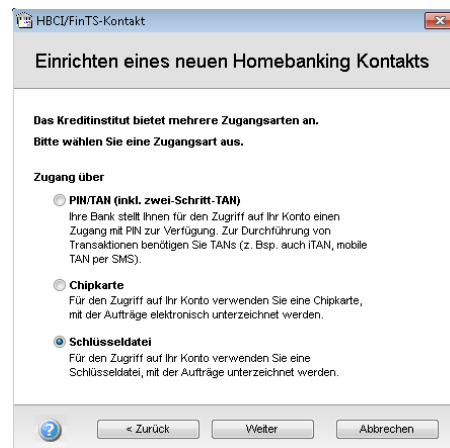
HBCI/FinTS-Kontakt

Einrichten eines neuen Homebanking Kontakts

Das Kreditinstitut bietet mehrere Zugangsarten an.
Bitte wählen Sie eine Zugangsart aus.

Zugang über

PIN/TAN (inkl. zwei-Schritt-TAN)
Ihre Bank stellt Ihnen für den Zugriff auf Ihr Konto einen Zugang mit PIN zur Verfügung. Zur Durchführung von Transaktionen benötigen Sie TANs (z. Bsp. auch iTAN, mobile TAN per SMS).

Chipkarte
Für den Zugriff auf Ihr Konto verwenden Sie eine Chipkarte, mit der Aufträge elektronisch unterzeichnet werden.

Schlüsseldatei
Für den Zugriff auf Ihr Konto verwenden Sie eine Schlüsseldatei, mit der Aufträge unterzeichnet werden.

< Zurück | Weiter | Abbrechen